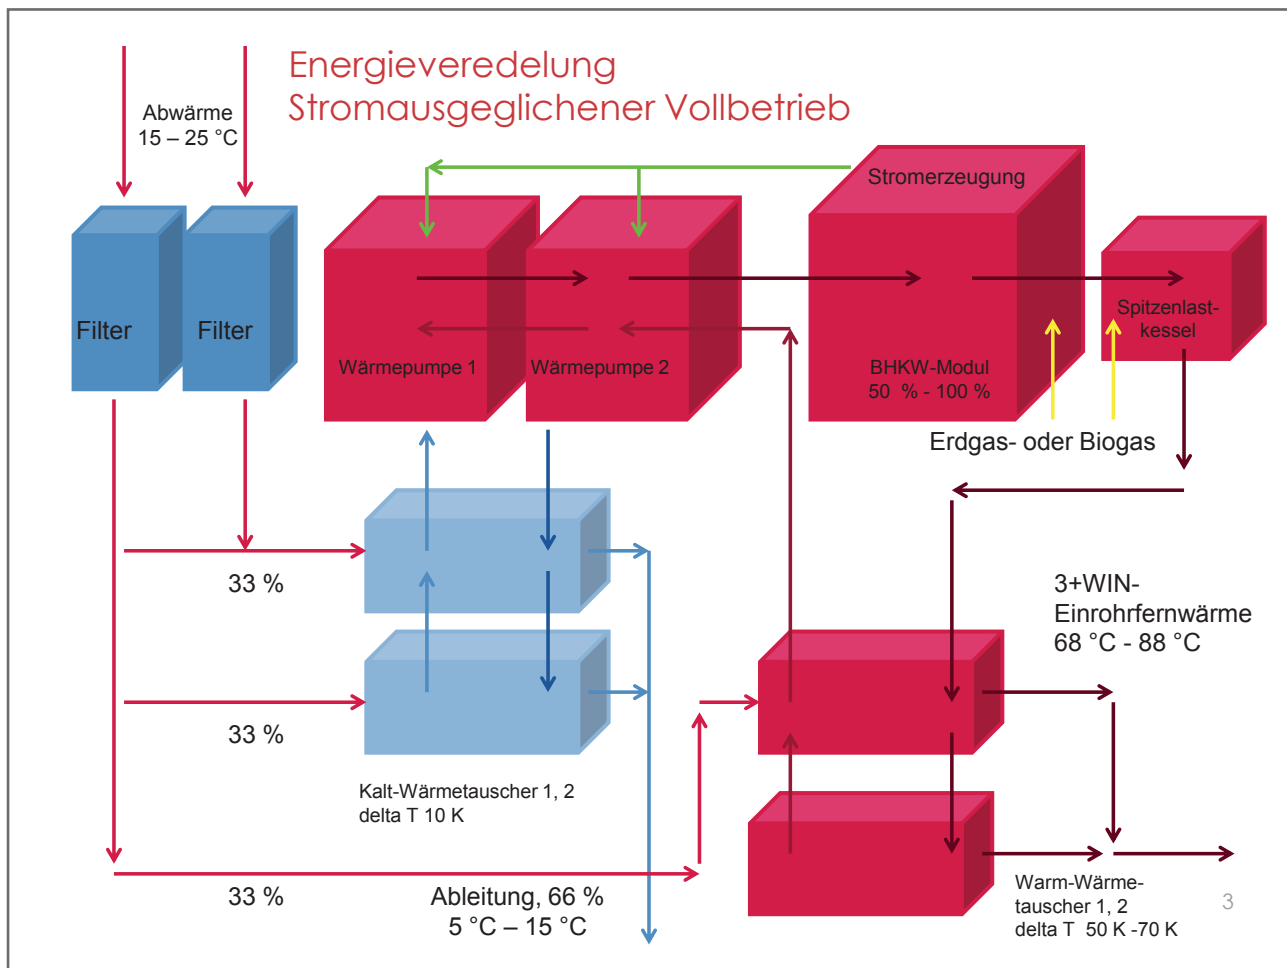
Energieveredelung
Stromausgeglichener Vollbetrieb

Abwärme
15 – 25 °C

Filter

Filter

Stromerzeugung

Wärmepumpe 1

Wärmepumpe 2

BHKW-Modul
50 % - 100 %

Spitzenlast-
kessel

Erdgas- oder Biogas

33 %

33 %

33 %

Kalt-Wärmetauscher 1, 2
delta T 10 K

3+WIN-
Einrohrfernwärme
68 °C - 88 °C

Ableitung, 66 %
5 °C – 15 °C

Warm-Wärme-
tauscher 1, 2
delta T 50 K -70 K

3